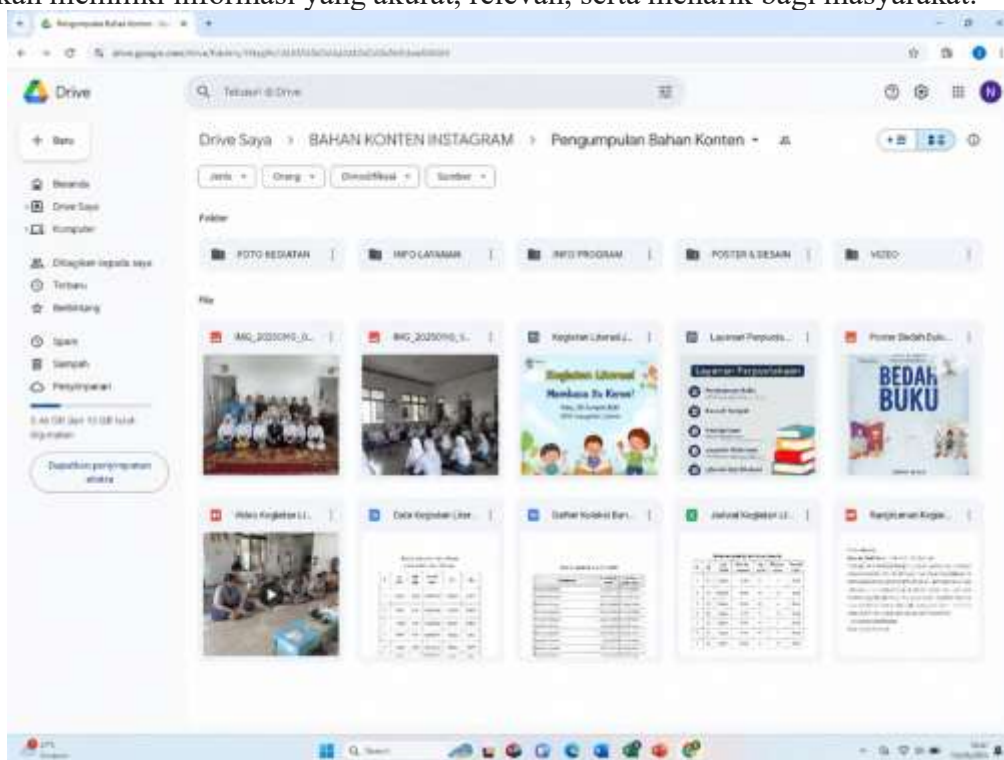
kan memiliki informasi yang akurat, relevan, serta menarik bagi masyarakat.

Pengumpulan Bahan Konten

Drive

Telusuri di Drive

Baru

Beranda

Drive Saya

Komputer

Dibagikan kepada saya

Terbaru

Berbintang

Spam

Sampah

Penyimpanan

Dapatkan penyimpanan ekstra

Drive Saya › BAHAN KONTEN INSTAGRAM › Pengumpulan Bahan Konten

Jenis

Orang

Dimodifikasi

Sumber

Folder

FOTO KEGIATAN

INFO LAYANAN

INFO PROGRAM

POSTER & DESAIN

VIDEO

File

IMG_20250110_0...

IMG_20250110_1...

Kegiatan Literasi J...

Kegiatan Literasi

Membaca Itu Keren!

Layanan Perpusta...

Layanan Perpustakaan

Poster Bedah Buk...

BEDAH BUKU

Video Kegiatan Li...

Data Kegiatan Liter...

Daftar Koleksi Bar...

Jadwal Kegiatan Li...

Rangkuman Kegia...